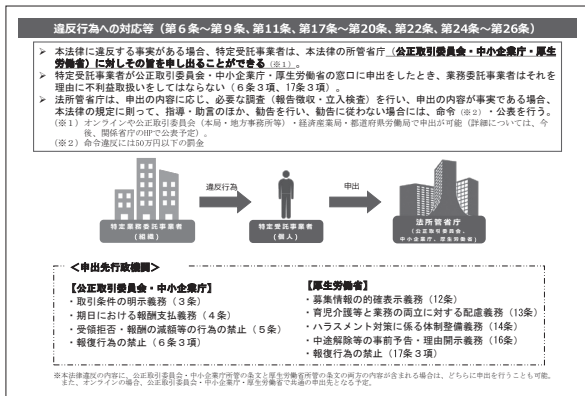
違反行為への対応等（第６条〜第９条、第11条、第17条〜第20条、第22条、第24条〜第26条）

➢ 本法律に違反する事実がある場合、特定受託事業者は、本法律の所管省庁（公正取引委員会・中小企業庁・厚生労働省）に対しその旨を申し出ることができる（※１）。

➢ 特定受託事業者が公正取引委員会・中小企業庁・厚生労働省の窓口に申出をしたときを、業務委託事業者はそれを理由に不利益取扱いをしてはならない（６条３項、17条３項）。

➢ 法所管省庁は、申出の内容に応じ、必要な調査（報告徴収・立入検査）を行い、申出の内容が事実である場合、本法律の規定に則って、指導・助言のほか、勧告を行い、勧告に従わない場合には、命令（※２）・公表を行う。

（※１）オンラインや公正取引委員会（本局・地方事務所等）・経済産業局・都道府県労働局で申出が可能（詳細については、今後、関係省庁のHPで公表予定）。

（※２）命令違反には50万円以下の罰金

特定業務委託事業者（組織）

違反行為

特定受託事業者（個人）

申出

法所管省庁
公正取引委員会、中小企業庁、厚生労働省

＜申出先行政機関＞

【公正取引委員会・中小企業庁】
・取引条件の明示義務（３条）
・期日における報酬支払義務（４条）
・受領拒否・報酬の減額等の行為の禁止（５条）
・報復行為の禁止（６条３項）

【厚生労働省】
・募集情報の的確表示義務（12条）
・育児介護等と業務の両立に対する配慮義務（13条）
・ハラスメント対策に係る体制整備義務（14条）
・中途解除等の事前予告・理由開示義務（16条）
・報復行為の禁止（17条３項）

※本法律違反の内容に、公正取引委員会・中小企業庁所管の条文と厚生労働省所管の条文の両方の内容が含まれる場合は、どちらに申出を行うことも可能。また、オンラインの場合、公正取引委員会・中小企業庁・厚生労働省で共通の申出先となる予定。